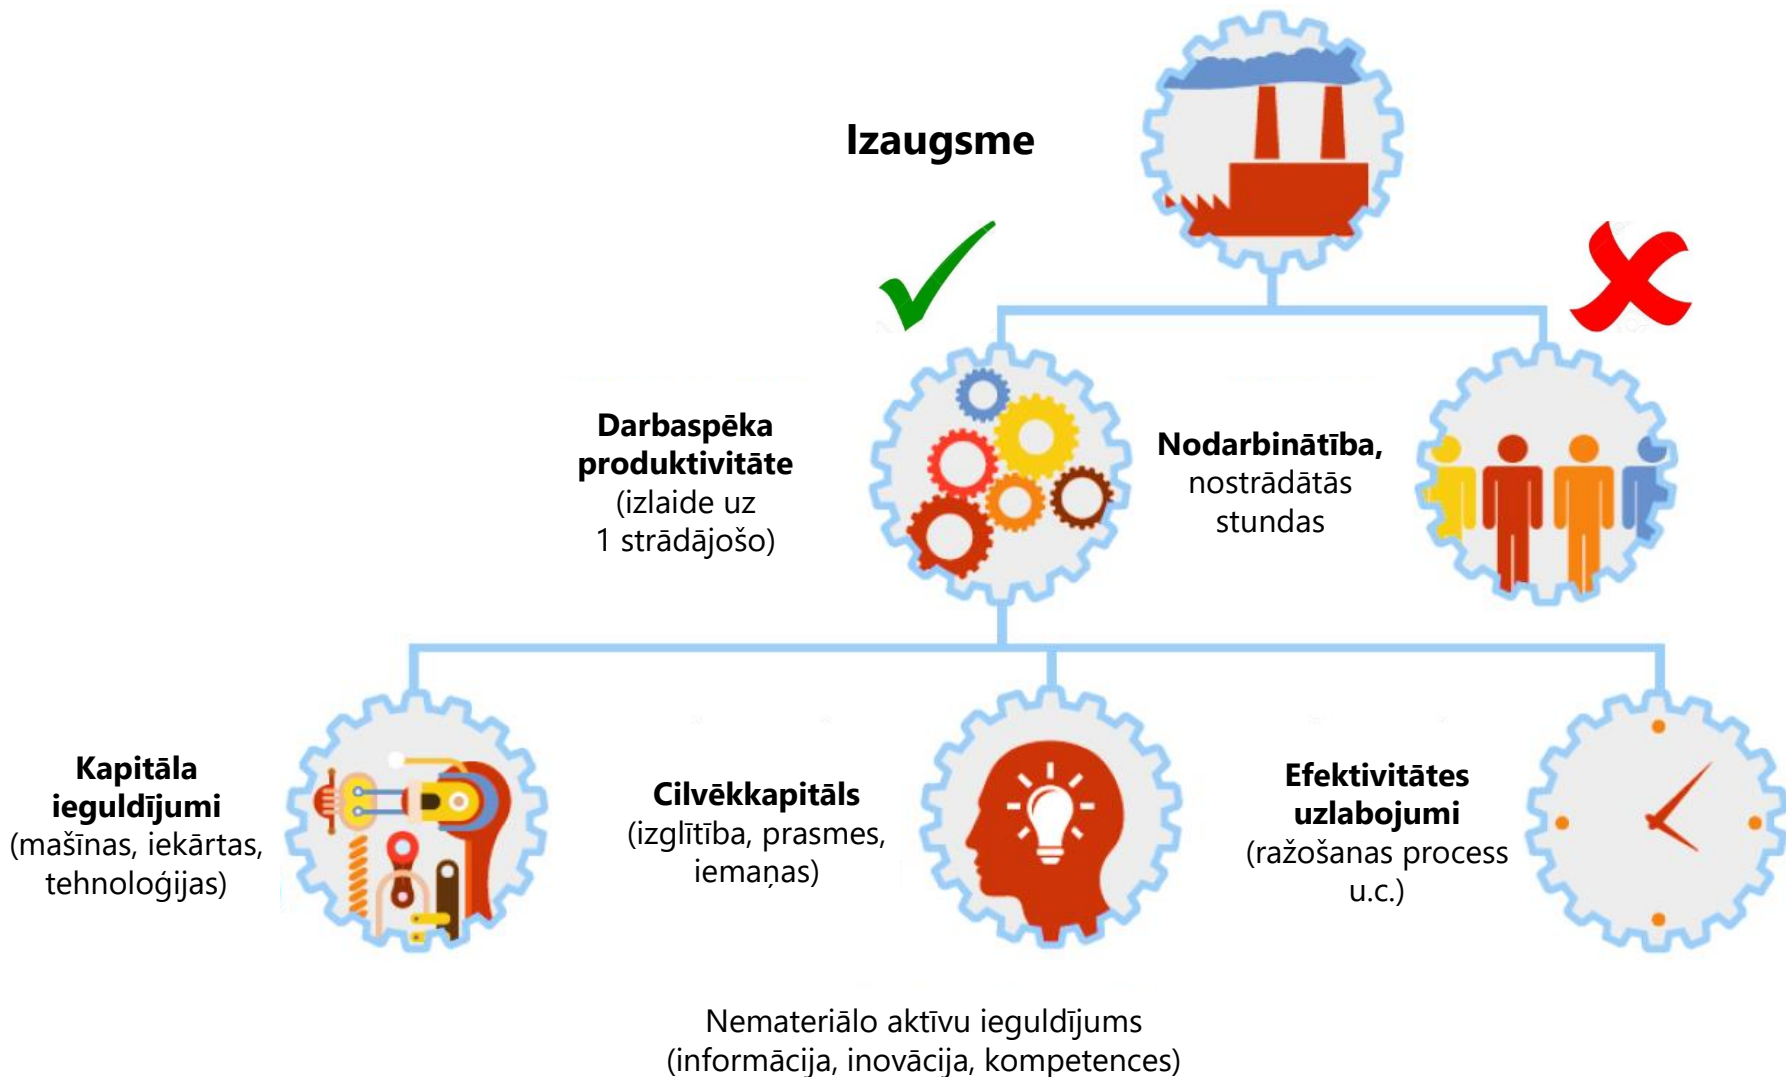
Izaugsme

Darbaspēka produktivitāte (izlaide uz 1 strādājošo)

Nodarbinātība, nostrādātās stundas

Kapitāla ieguldījumi (mašīnas, iekārtas, tehnoloģijas)

Cilvēkkapitāls (izglītība, prasmes, iemaņas)

Efektivitātes uzlabojumi (ražošanas process u.c.)

Nemateriālo aktīvu ieguldījums (informācija, inovācija, kompetences)